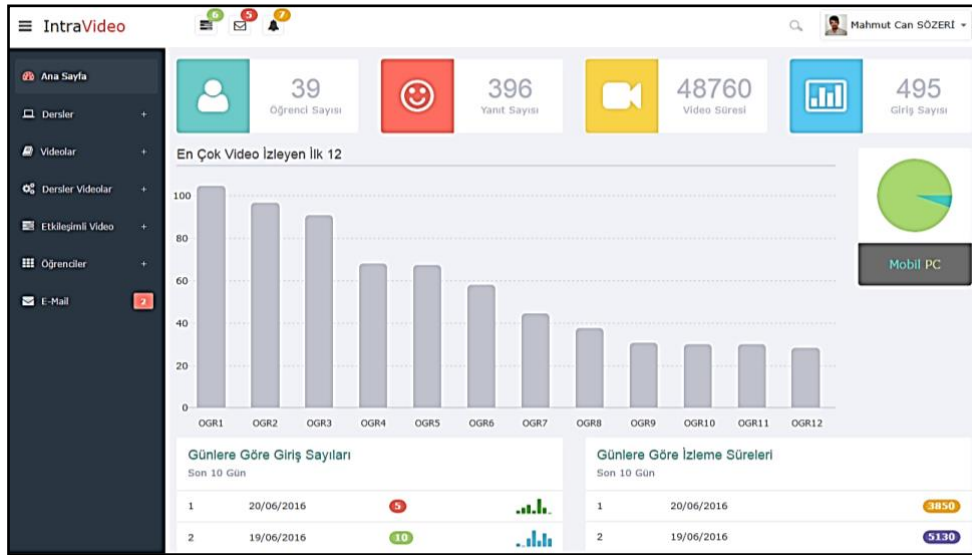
≡ IntraVideo

6 5 7

Mahmut Can SÖZERİ

Ana Sayfa
Dersler +
Videolar +
Dersler Videolar +
Etkileşimli Video +
Öğrenciler +
E-Mail 2

39
Öğrenci Sayısı

396
Yanıt Sayısı

48760
Video Süresi

495
Giriş Sayısı

En Çok Video İzleyen İlk 12

100
80
60
40
20
0

OGR1 OGR2 OGR3 OGR4 OGR5 OGR6 OGR7 OGR8 OGR9 OGR10 OGR11 OGR12

Mobil PC

Günlere Göre Giriş Sayıları
Son 10 Gün

| 1 | 20/06/2016 | 5 |
|---|---|---|
| 2 | 19/06/2016 | 10 |

Günlere Göre İzleme Süreleri
Son 10 Gün

| 1 | 20/06/2016 | 3850 |
|---|---|---|
| 2 | 19/06/2016 | 5130 |